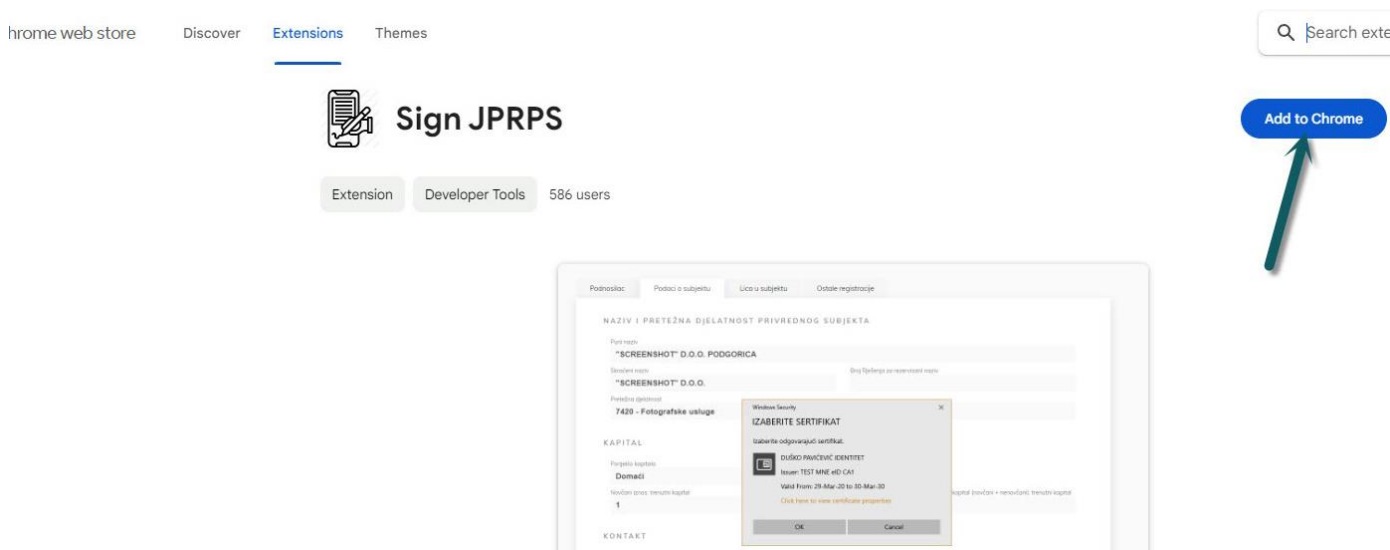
hrome web store Discover Extensions Themes

Search exte

Sign JPRPS

Add to Chrome

Extension Developer Tools 586 users

Podnosilac Podaci o subjektu Lica u subjektu Ostale registracije

NAZIV I PRETEŽNA DJELATNOST PRIVREDNOG SUBJEKTA

Puni naziv
"SCREENSHOT" D.O.O. PODGORICA

Skraćeni naziv
"SCREENSHOT" D.O.O.

Broj Rješenja za rezervisani naziv

Pretežna djelatnost
7420 - Fotografske usluge

KAPITAL

Porijeklo kapitala
Domaći

Novčani iznos trenutni kapital
1

kapital (novčani + nenovčani) trenutni kapital

KONTAKT

Windows Security
IZABERITE SERTIFIKAT
Izaberite odgovarajući sertifikat.
DUŠKO PAVIĆEVIĆ IDENTITET
Issuer: TEST MNE eID CA1
Valid From: 29-Mar-20 to 30-Mar-30
Click here to view certificate properties
OK Cancel